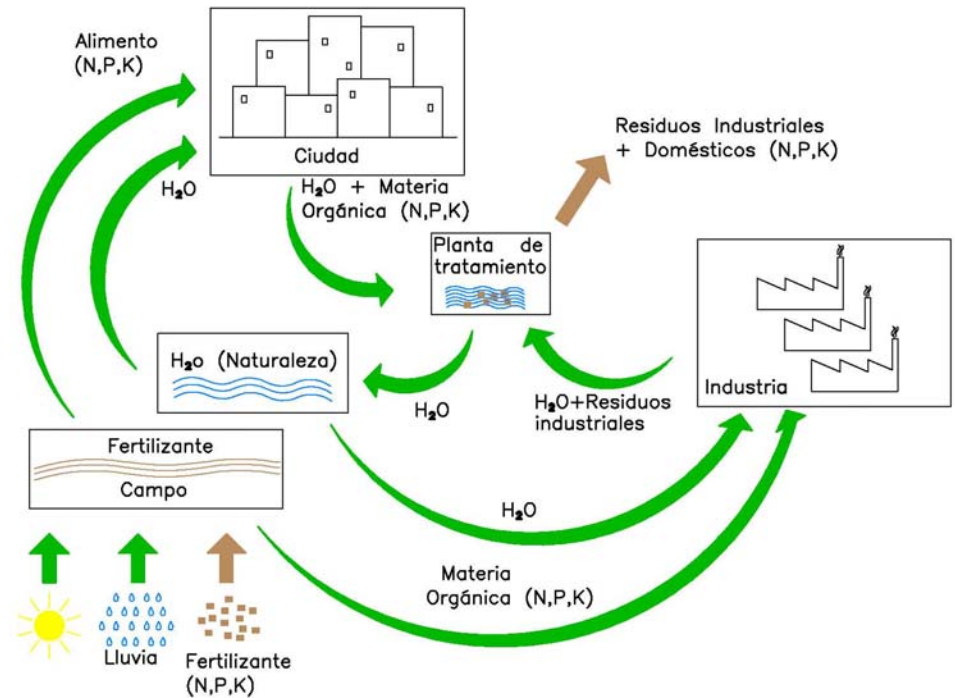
Alimento (N,P,K)

Ciudad

$H_2O$

$H_2O$ + Materia Orgánica (N,P,K)

Residuos Industriales + Domésticos (N,P,K)

Planta de tratamiento

$H_2O$ (Naturaleza)

$H_2O$

$H_2O$+Residuos industriales

Industria

Fertilizante

Campo

$H_2O$

Materia Orgánica (N,P,K)

Lluvia

Fertilizante (N,P,K)